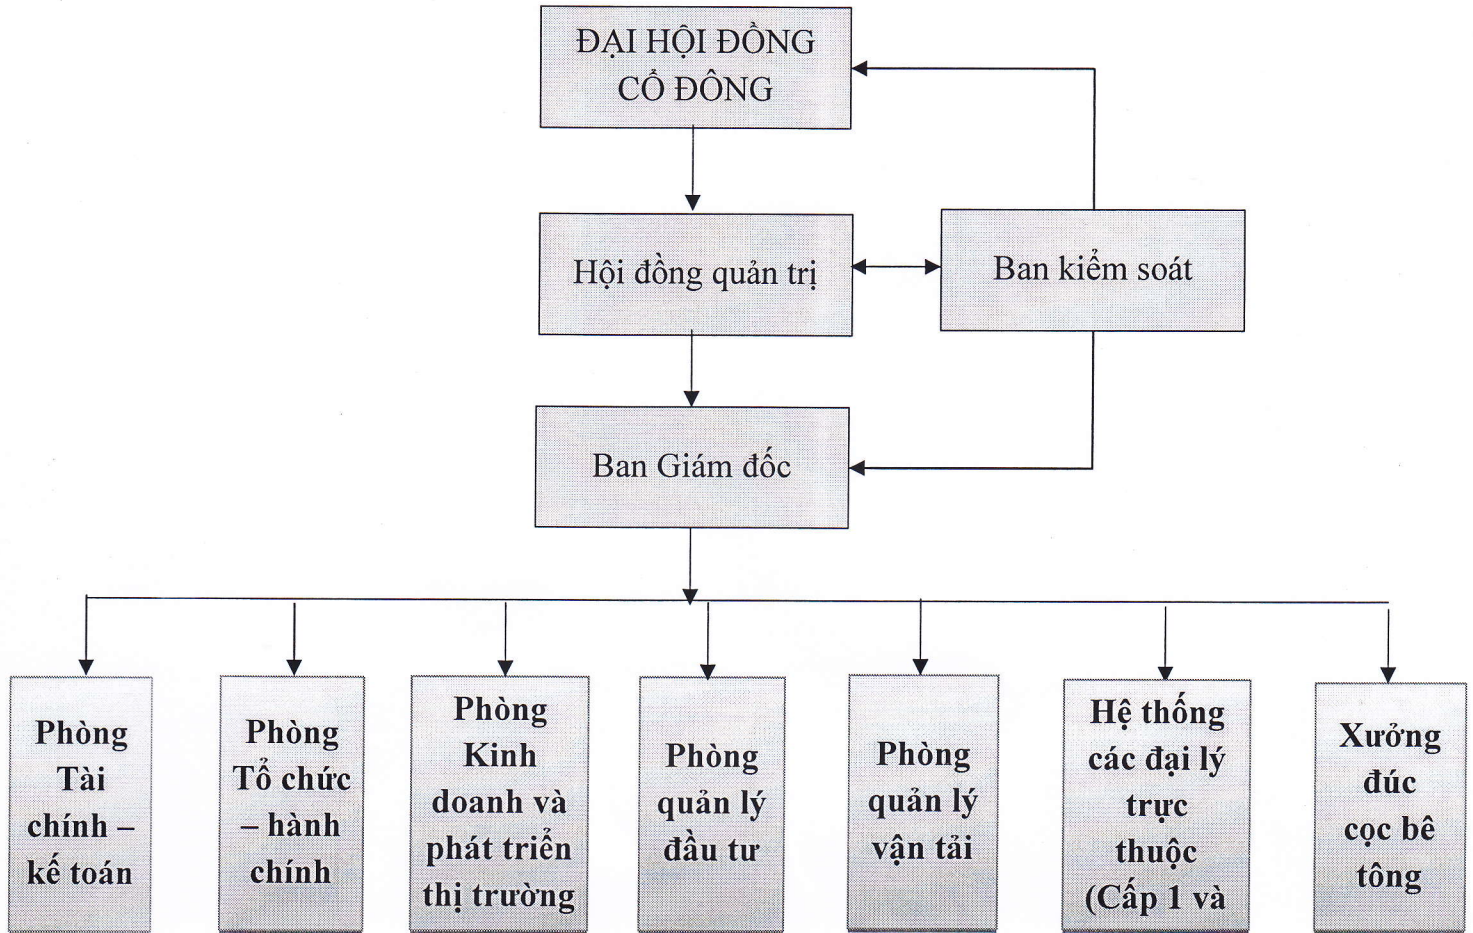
ĐẠI HỘI ĐỒNG CỔ ĐÔNG

Hội đồng quản trị

Ban kiểm soát

Ban Giám đốc

Phòng Tài chính – kế toán

Phòng Tổ chức – hành chính

Phòng Kinh doanh và phát triển thị trường

Phòng quản lý đầu tư

Phòng quản lý vận tải

Hệ thống các đại lý trực thuộc (Cấp 1 và

Xưởng đúc cọc bê tông